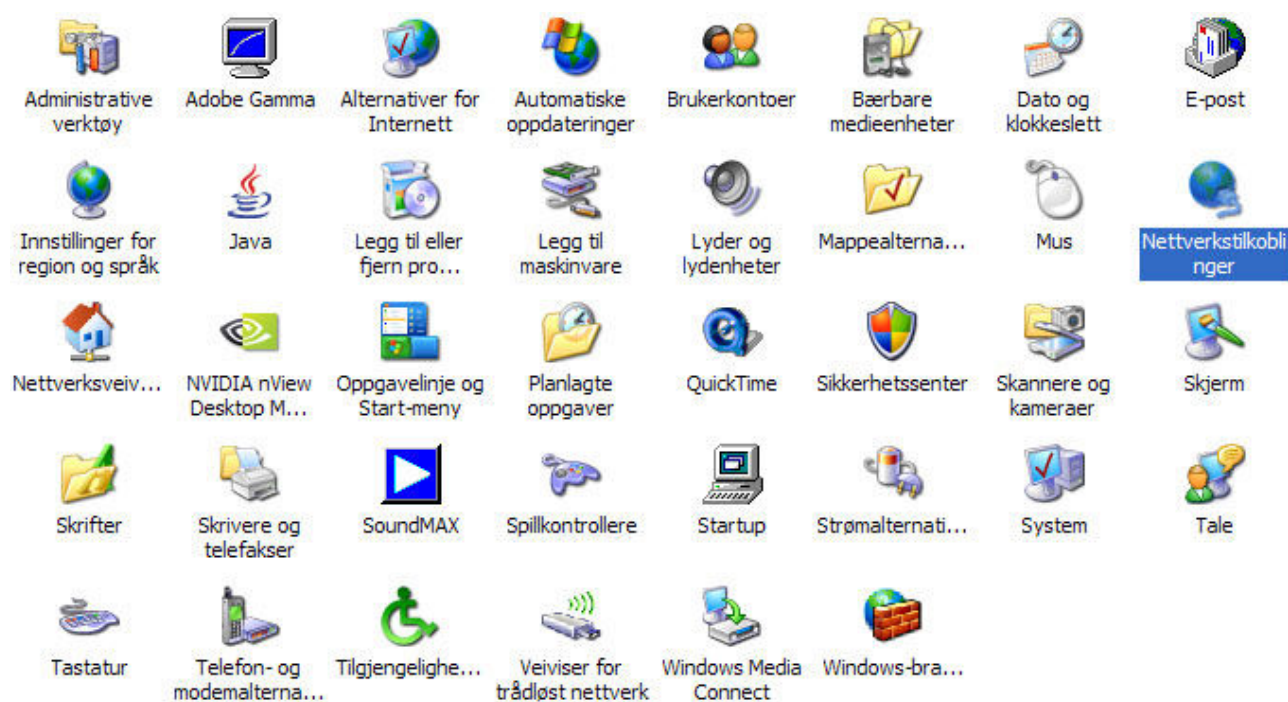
Administrative verktøy

Adobe Gamma

Alternativer for Internett

Automatiske oppdateringer

Brukerkontoer

Bærbare medieenheter

Dato og klokkeslett

E-post

Innstillinger for region og språk

Java

Legg til eller fjern pro...

Legg til maskinvare

Lyder og lydenheter

Mappealterna...

Mus

Nettverkstilkoblinger

Nettverksveiv...

NVIDIA nView Desktop M...

Oppgavelinje og Start-meny

Planlagte oppgaver

QuickTime

Sikkerhetssenter

Skannere og kameraer

Skjerm

Skrifter

Skrivere og telefakser

SoundMAX

Spillkontrollere

Startup

Strømalternati...

System

Tale

Tastatur

Telefon- og modemalterna...

Tilgjengelighe...

Veiviser for trådløst nettverk

Windows Media Connect

Windows-bra...